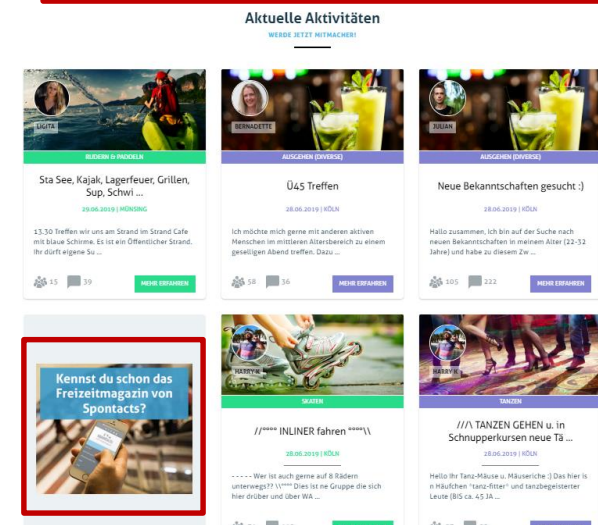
Aktuelle Aktivitäten

WERDE JETZT MITMACHER!

LIGITA

RUDERN & PADDELN

Sta See, Kajak, Lagerfeuer, Grillen, Sup, Schwi ...

29.06.2019 | MÜNSING

13.30 Treffen wir uns am Strand im Strand Cafe mit blaue Schirme. Es ist ein Öffentlicher Strand. Ihr dürft eigene Su ...

15 39 MEHR ERFAHREN

BERNADETTE

AUSGEHEN (DIVERSE)

Ü45 Treffen

28.06.2019 | KÖLN

Ich möchte mich gerne mit anderen aktiven Menschen im mittleren Altersbereich zu einem geselligen Abend treffen. Dazu ...

58 36 MEHR ERFAHREN

JULIAN

AUSGEHEN (DIVERSE)

Neue Bekanntschaften gesucht :)

18.06.2019 | KÖLN

Hallo zusammen, ich bin auf der Suche nach neuen Bekanntschaften in meinem Alter (22-32 Jahre) und habe zu diesem Zw ...

105 222 MEHR ERFAHREN

Kennst du schon das Freizeitmagazin von Spontacts?

HARRY K.

SKATEN

//°°°° INLINER fahren °°°°\\

28.06.2019 | KÖLN

- - - - - Wer ist auch gerne auf Rädern unterwegs?? \\°°°° Dies ist ne Gruppe die sich hier drüber und über WA ...

HARRY K.

TANZEN

///\ TANZEN GEHEN u. in Schnupperkursen neue Tä ...

28.06.2019 | KÖLN

Hello Ihr Tanz-Mäuse u. Mäuseriche :) Das hier is n Häufchen "tanz-fitter" und tanzbegeisterter Leute (BIS ca. 45 JA ...